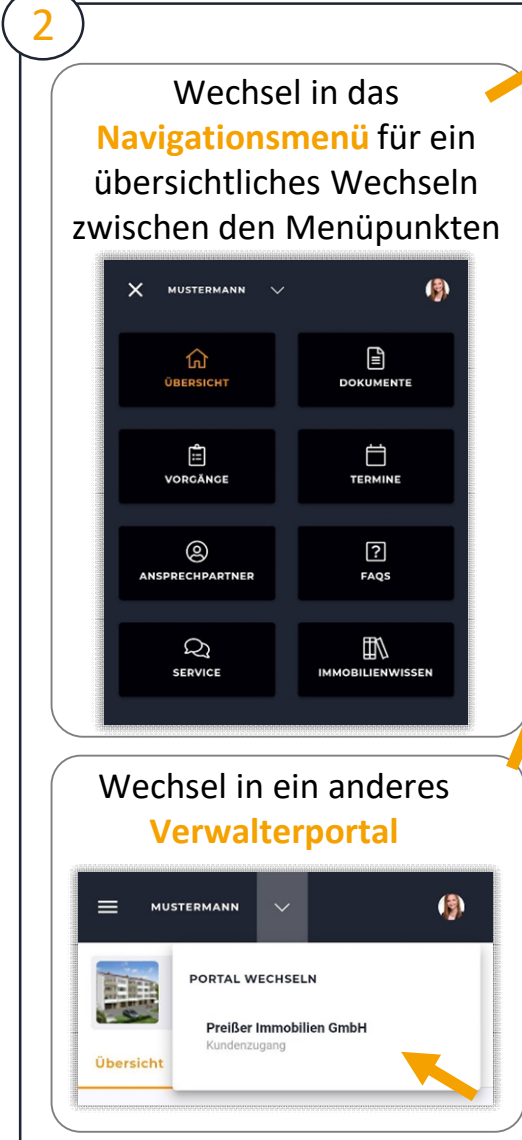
2

Wechsel in das **Navigationsmenü** für ein übersichtliches Wechseln zwischen den Menüpunkten

MUSTERMANN

ÜBERSICHT

DOKUMENTE

VORGÄNGE

TERMINE

ANSPRECHPARTNER

FAQS

SERVICE

IMMOBILIENWISSEN

Wechsel in ein anderes **Verwalterportal**

MUSTERMANN

PORTAL WECHSELN

Preißer Immobilien GmbH

Kundenzugang

Übersicht